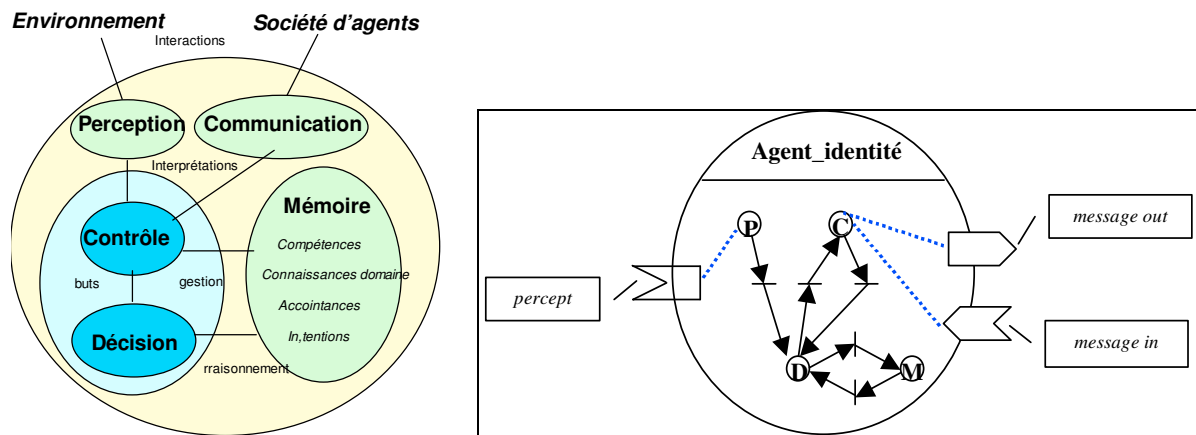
Environnement

Interactions

Société d'agents

Perception

Communication

Interprétations

Contrôle

Mémoire

Compétences

Connaissances domaine

Accointances

In,tentions

buts

gestion

Décision

rraisonnement

Agent_identité

P

C

D

M

message out

percept

message in